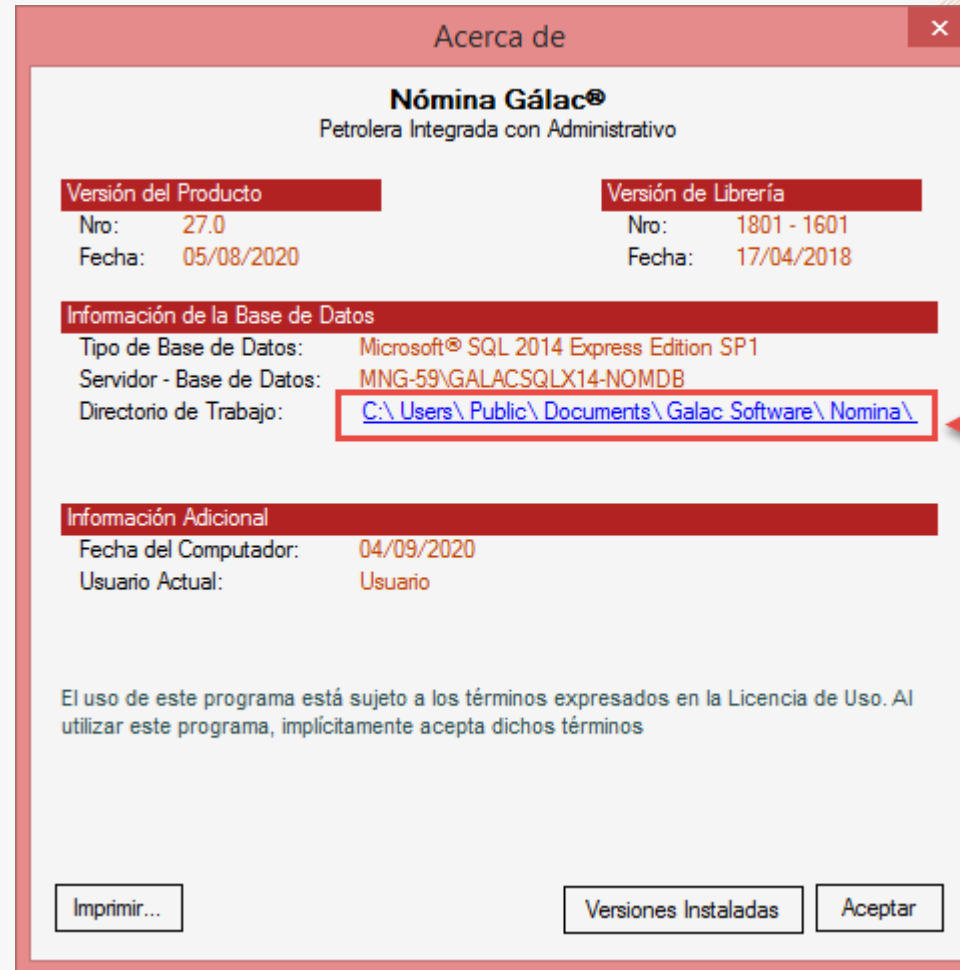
Acerca de

×

Nómina Gálac®
Petrolera Integrada con Administrativo

Versión del Producto
Nro: 27.0
Fecha: 05/08/2020

Versión de Librería
Nro: 1801 - 1601
Fecha: 17/04/2018

Información de la Base de Datos
Tipo de Base de Datos: Microsoft® SQL 2014 Express Edition SP1
Servidor - Base de Datos: MNG-59\GALACSQLX14-NOMDB
Directorio de Trabajo: C:\ Users\ Public\ Documents\ Galac Software\ Nomina\

Información Adicional
Fecha del Computador: 04/09/2020
Usuario Actual: Usuario

El uso de este programa está sujeto a los términos expresados en la Licencia de Uso. Al utilizar este programa, implícitamente acepta dichos términos

Imprimir...

Versiones Instaladas

Aceptar